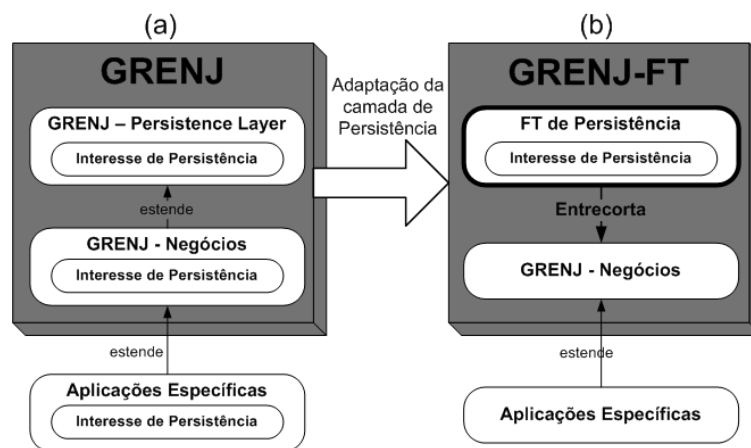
(a)

GRENJ

GRENJ – Persistence Layer

Interesse de Persistência

estende

GRENJ - Negócios

Interesse de Persistência

estende

Aplicações Específicas

Interesse de Persistência

Adaptação da camada de Persistência

(b)

GRENJ-FT

FT de Persistência

Interesse de Persistência

Entrecorta

GRENJ - Negócios

estende

Aplicações Específicas